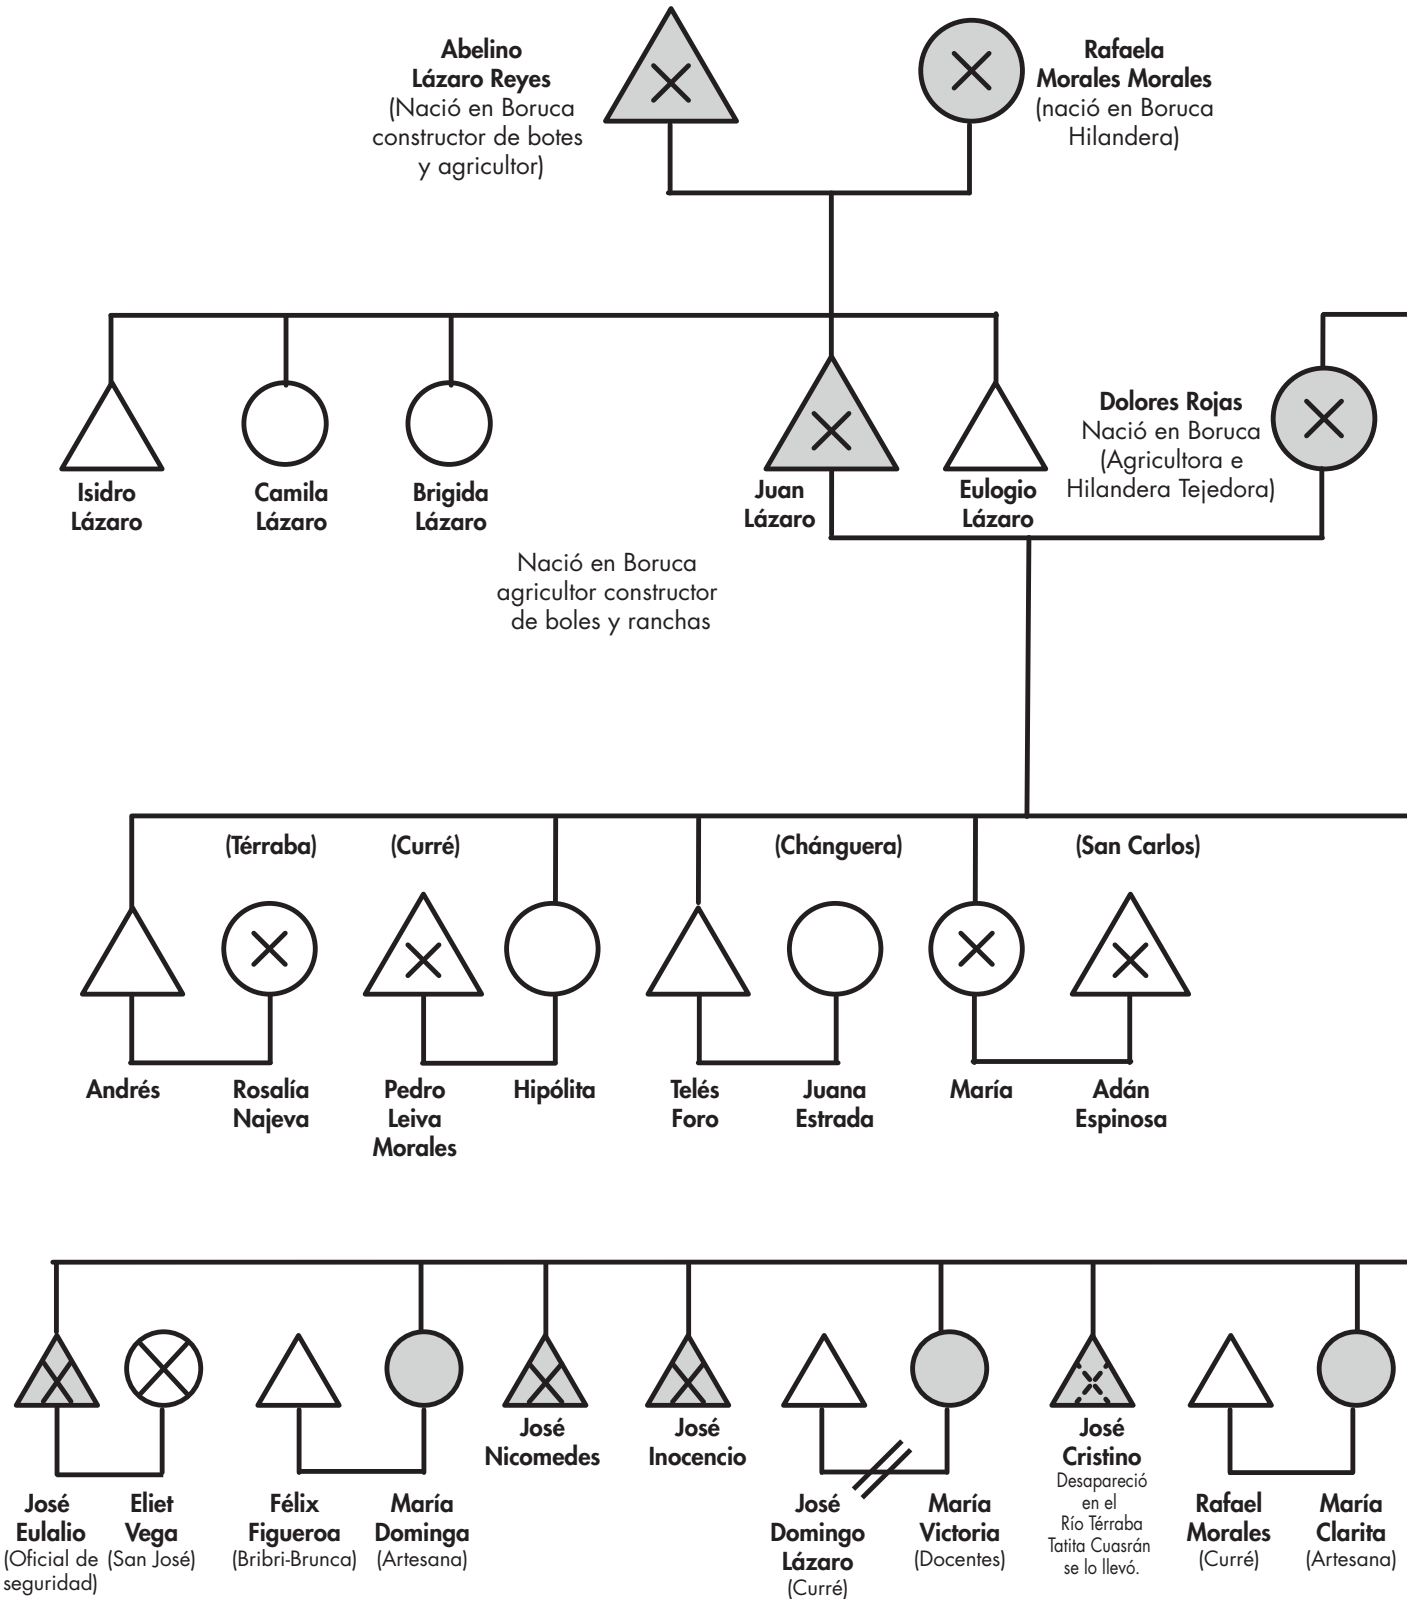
Abelino Lázaro Reyes (Nació en Boruca constructor de botes y agricultor)

Rafaela Morales Morales (nació en Boruca Hilandera)

Isidro Lázaro

Camila Lázaro

Brigida Lázaro

Juan Lázaro

Eulogio Lázaro

Dolores Rojas Nació en Boruca (Agricultora e Hilandera Tejedora)

Nació en Boruca agricultor constructor de boles y ranchas

(Térraba)

(Curré)

(Chánguera)

(San Carlos)

Andrés

Rosalía Najeva

Pedro Leiva Morales

Hipólita

Telés Foro

Juana Estrada

María

Adán Espinosa

José Nicomedes

José Inocencio

José Cristino Desapareció en el Río Térraba Tatita Cuasrán se lo llevó.

José Eulalio (Oficial de seguridad)

Eliet Vega (San José)

Félix Figueroa (Bribri-Brunca)

María Dominga (Artesana)

José Domingo Lázaro (Curré)

María Victoria (Docentes)

Rafael Morales (Curré)

María Clarita (Artesana)